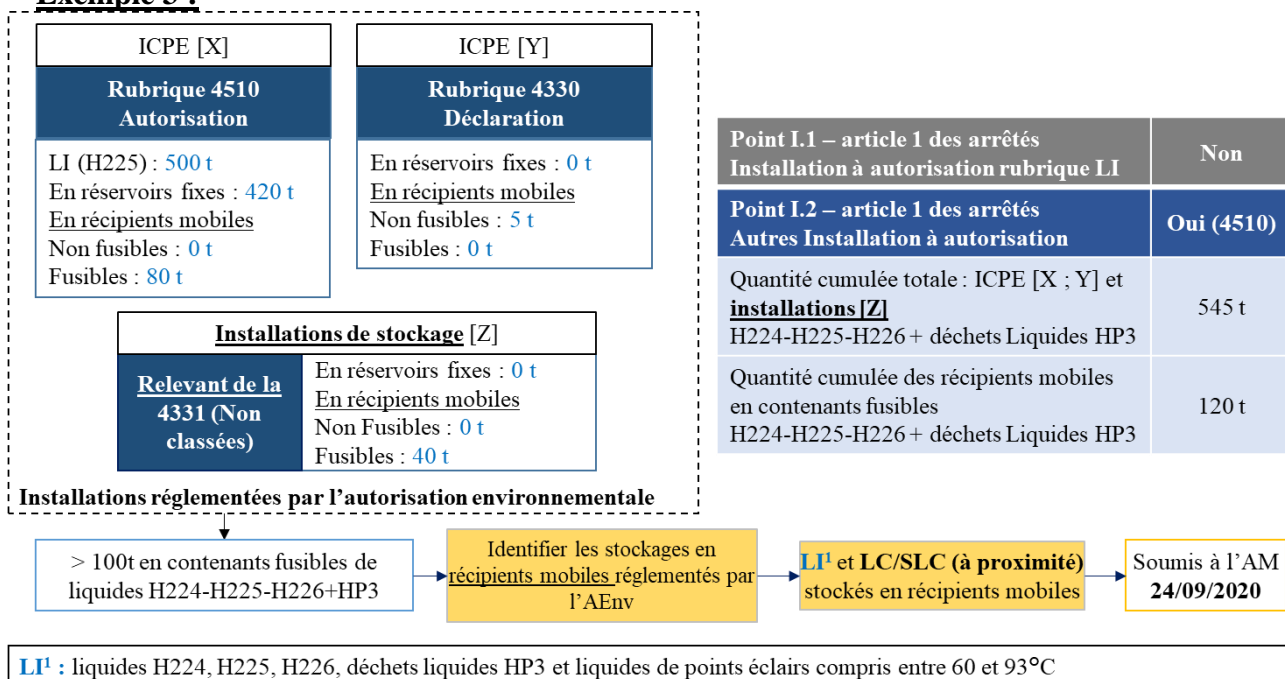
Exemple 3 :

ICPE [X]

Rubrique 4510 Autorisation

LI (H225) : 500 t
En réservoirs fixes : 420 t
En récipients mobiles
Non fusibles : 0 t
Fusibles : 80 t

ICPE [Y]

Rubrique 4330 Déclaration

En réservoirs fixes : 0 t
En récipients mobiles
Non fusibles : 5 t
Fusibles : 0 t

Installations de stockage [Z]

Relevant de la 4331 (Non classées)

En réservoirs fixes : 0 t
En récipients mobiles
Non Fusibles : 0 t
Fusibles : 40 t

Installations réglementées par l'autorisation environnementale

| Point I.1 – article 1 des arrêtés Installation à autorisation rubrique LI | Non |
|---|---|
| Point I.2 – article 1 des arrêtés Autres Installation à autorisation | Oui (4510) |
| Quantité cumulée totale : ICPE [X ; Y] et installations [Z] H224-H225-H226 + déchets Liquides HP3 | 545 t |
| Quantité cumulée des récipients mobiles en contenants fusibles H224-H225-H226 + déchets Liquides HP3 | 120 t |

> 100t en contenants fusibles de liquides H224-H225-H226+HP3

Identifier les stockages en récipients mobiles réglementés par l'AEnv

LI¹ et LC/SLC (à proximité) stockés en récipients mobiles

Soumis à l'AM 24/09/2020

LI¹ : liquides H224, H225, H226, déchets liquides HP3 et liquides de points éclairs compris entre 60 et 93°C